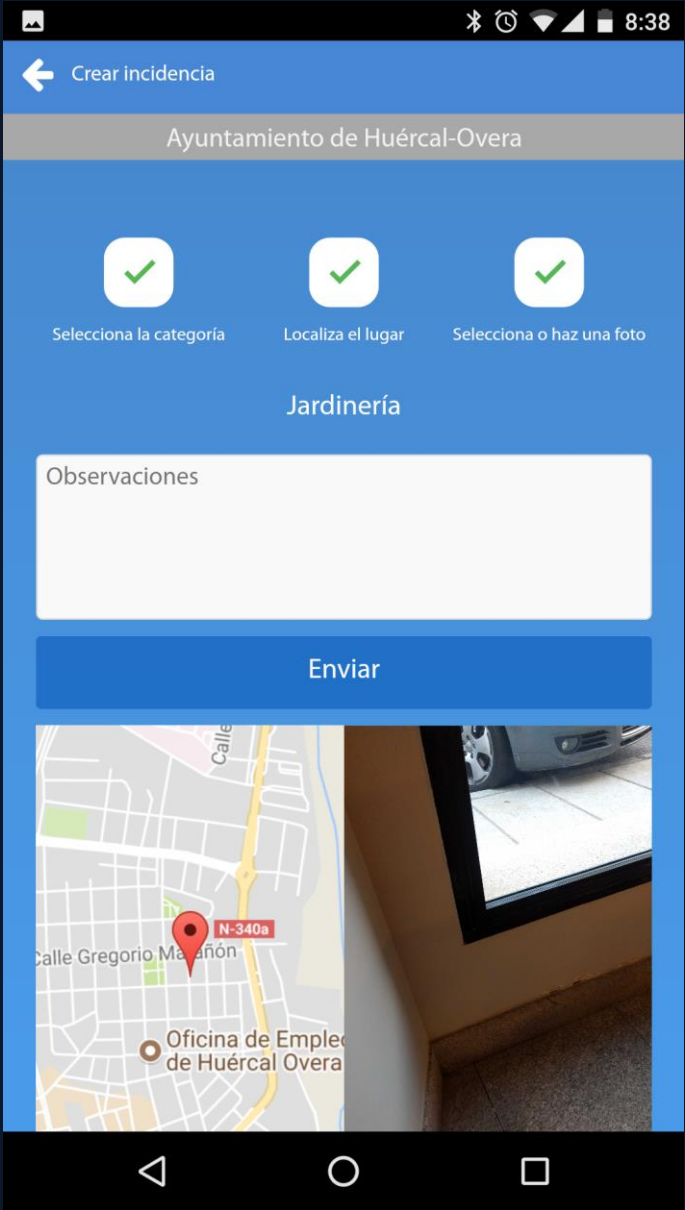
8:38

Crear incidencia

Ayuntamiento de Huércal-Overa

Selecciona la categoría

Localiza el lugar

Selecciona o haz una foto

Jardinería

Observaciones

Enviar

Calle

N-340a

Calle Gregorio Marañón

Oficina de Emplec
de Huércal Overa